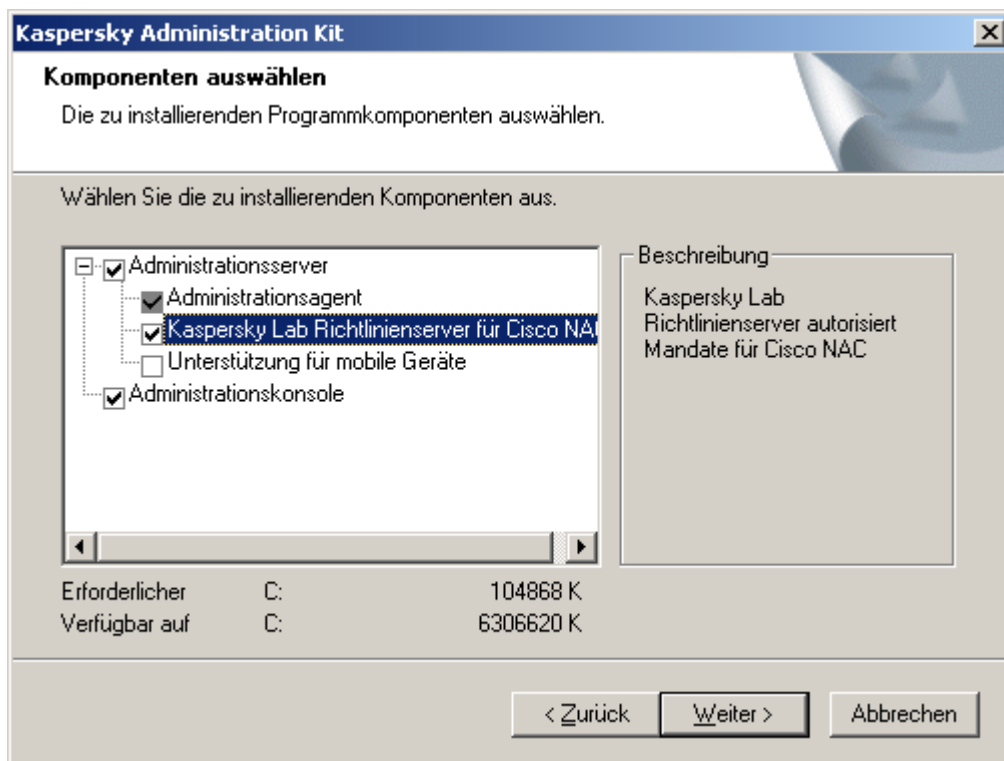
Kaspersky Administration Kit

Komponenten auswählen

Die zu installierenden Programmkomponenten auswählen.

Wählen Sie die zu installierenden Komponenten aus.

Administrationsserver
Administrationsagent
Kaspersky Lab Richtlinienserver für Cisco NA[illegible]
Unterstützung für mobile Geräte
Administrationskonsole

Beschreibung

Kaspersky Lab Richtlinienserver autorisiert Mandate für Cisco NAC

| Erforderlicher | C: | 104868 K |
|---|---|---|
| Verfügbar auf | C: | 6306620 K |

< Zurück   Weiter >   Abbrechen